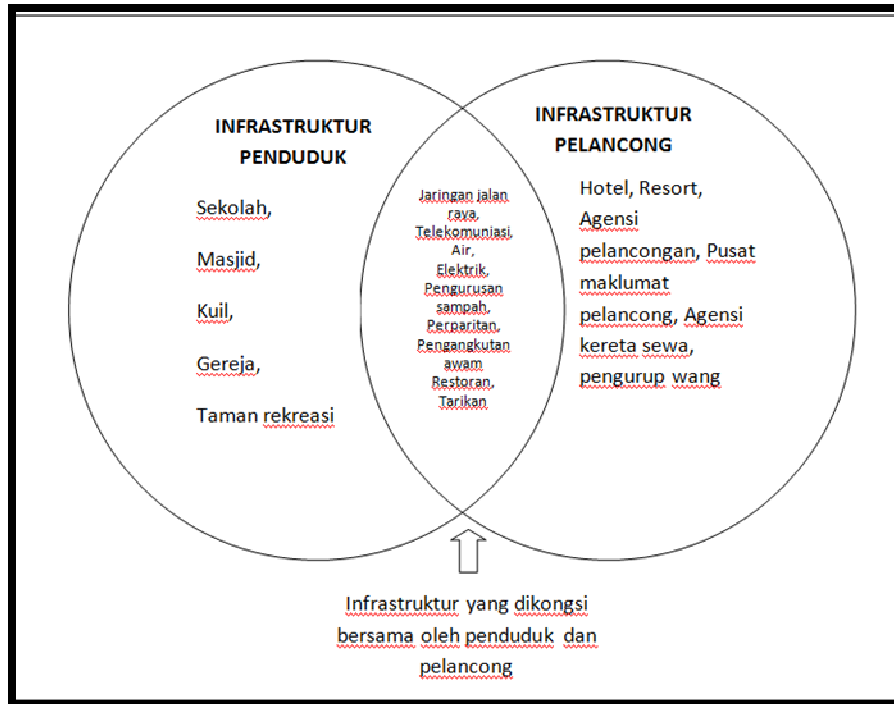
INFRASTRUKTUR PENDUDUK

Sekolah,

Masjid,

Kuil,

Gereja,

Taman rekreasi

Jaringan jalan raya, Telekomuniasi, Air, Elektrik, Pengurusan sampah, Perparitan, Pengangkutan awam Restoran, Tarikan

INFRASTRUKTUR PELANCONG

Hotel, Resort, Agensi pelancongan, Pusat maklumat pelancong, Agensi kereta sewa, pengurup wang

Infrastruktur yang dikongsi bersama oleh penduduk dan pelancong